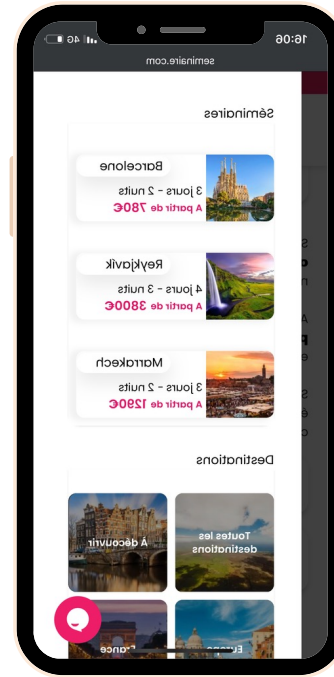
16:06
4G
seminaire.com

Séminaires

Barcelone
3 jours - 2 nuits
A partir de 780€

Reykjavik
4 jours - 3 nuits
A partir de 3800€

Marrakech
3 jours - 2 nuits
A partir de 1290€

Destinations

Toutes les destinations

A découvrir

Europe

France